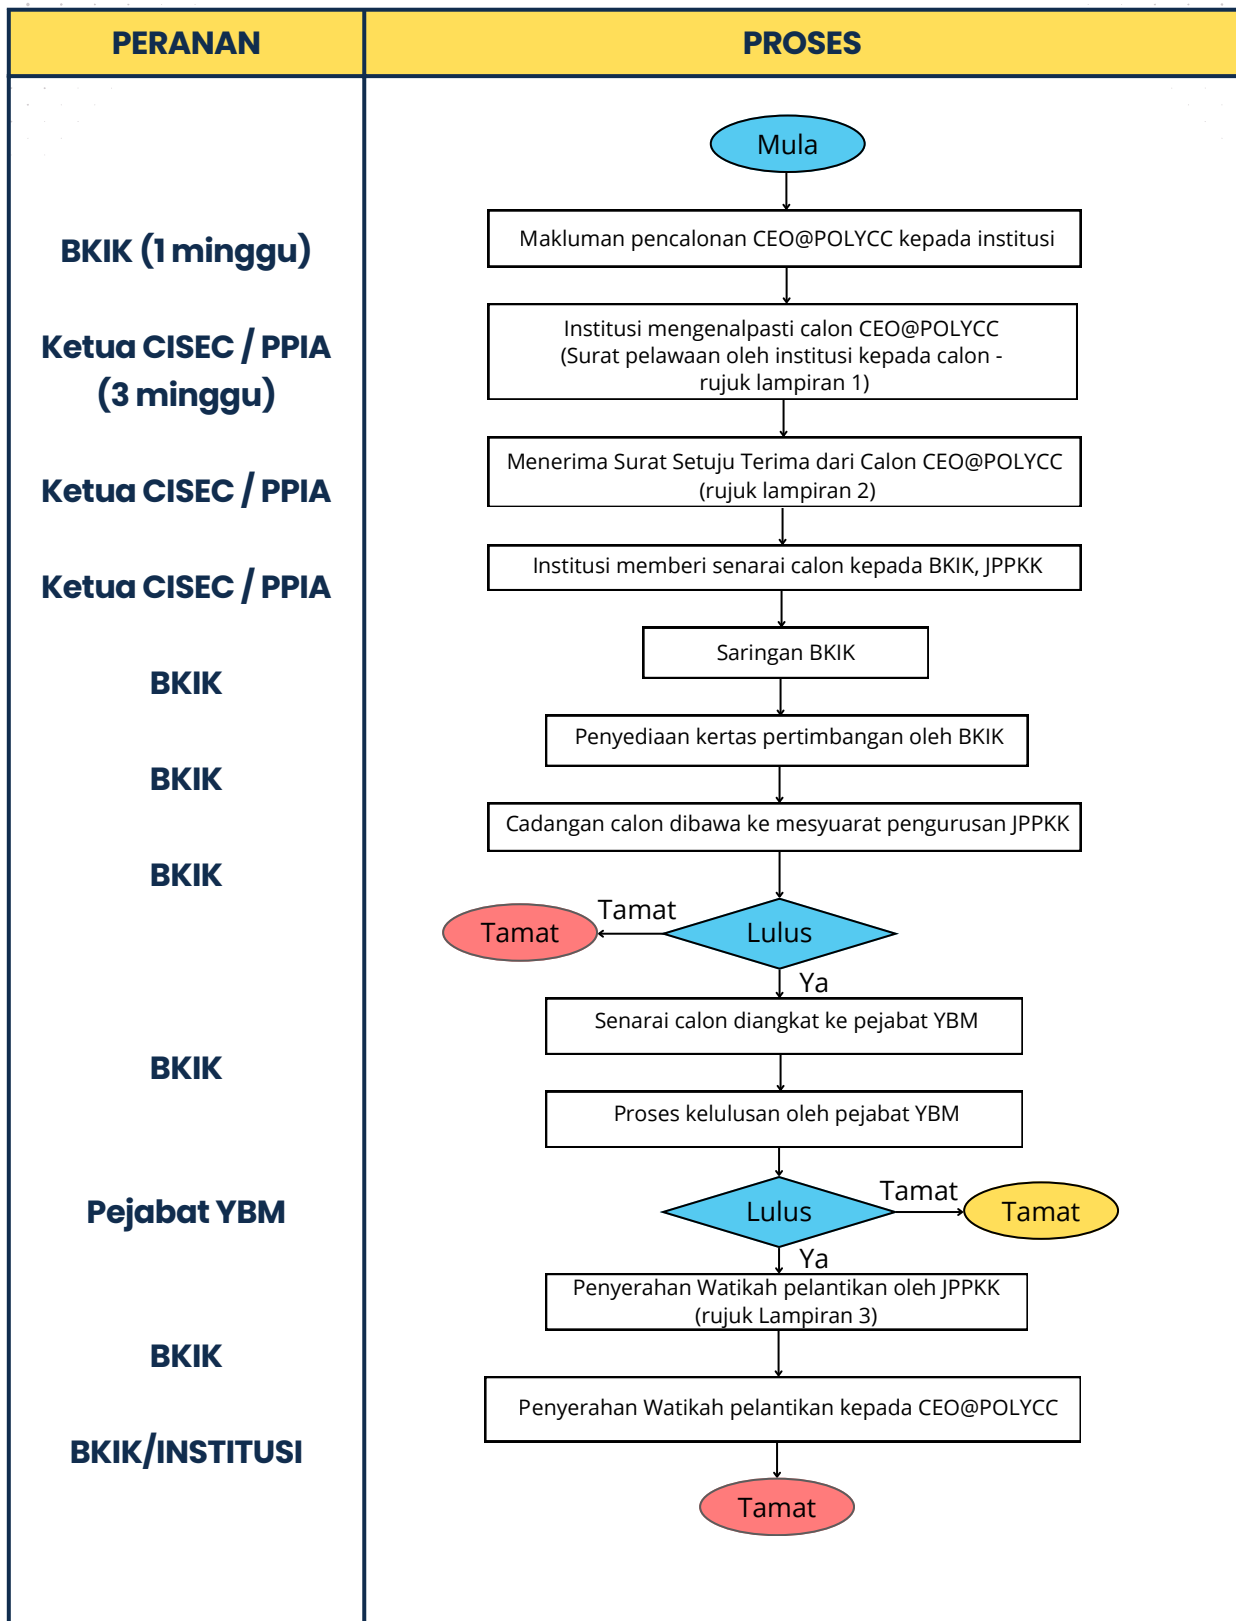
| PERANAN | PROSES |
|---|---|
| | Mula |
| BKIK (1 minggu) | Makluman pencalonan CEO@POLYCC kepada institusi |
| Ketua CISEC / PPIA (3 minggu) | Institusi mengenalpasti calon CEO@POLYCC (Surat pelawaan oleh institusi kepada calon - rujuk lampiran 1) |
| Ketua CISEC / PPIA | Menerima Surat Setuju Terima dari Calon CEO@POLYCC (rujuk lampiran 2) |
| Ketua CISEC / PPIA | Institusi memberi senarai calon kepada BKIK, JPPKK |
| BKIK | Saringan BKIK |
| BKIK | Penyediaan kertas pertimbangan oleh BKIK |
| BKIK | Cadangan calon dibawa ke mesyuarat pengurusan JPPKK |
| | Lulus — Tamat → Tamat; Ya |
| BKIK | Senarai calon diangkat ke pejabat YBM |
| | Proses kelulusan oleh pejabat YBM |
| Pejabat YBM | Lulus — Tamat → Tamat; Ya |
| | Penyerahan Watikah pelantikan oleh JPPKK (rujuk Lampiran 3) |
| BKIK | |
| BKIK/INSTITUSI | Penyerahan Watikah pelantikan kepada CEO@POLYCC |
| | Tamat |